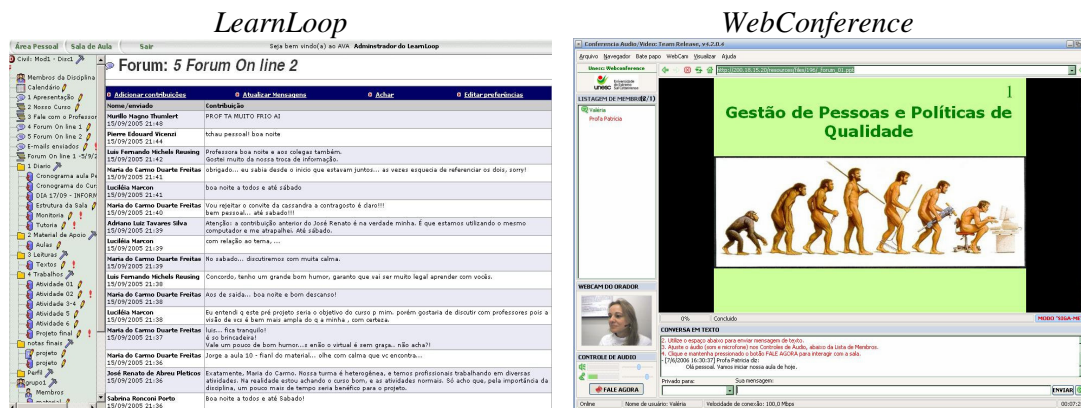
LearnLoop

WebConference

Área Pessoal | Sala de Aula | Sair

Seja bem vindo(a) ao AVA Administrador do LearnLoop

Civil: Mod1 - Disc1
Membros da Disciplina
Calendário
1 Apresentação
2 Nosso Curso
3 Fale com o Professor
4 Forum On line 1
5 Forum On line 2
E-mails enviados
Forum On line 1 -5/9/2
1 Diario
Cronograma aula Pe
Cronograma do Cur
DIA 17/09 - INFORM
Estrutura da Sala
Monitoria
Tutoria
2 Material de Apoio
Aulas
3 Leituras
Textos
4 Trabalhos
Atividade 01
Atividade 02
Atividade 3-4
Atividade 5
Atividade 6
Projeto final
notas finais
projeto
projeto
Perfil
grupo1
Membros
material

Forum: 5 Forum On line 2

Adicionar contribuições | Atualizar Mensagens | Achar | Editar preferências

| Nome/enviado | Contribuição |
|---|---|
| Murillo Magno Thumlert 15/09/2005 21:48 | PROF TA MUITO FRIO AI |
| Pierre Edouard Vicenzi 15/09/2005 21:44 | tchau pessoal! boa noite |
| Luis Fernando Michels Reusing 15/09/2005 21:42 | Professora boa noite e aos colegas também. Gostei muito da nossa troca de informação. |
| Maria do Carmo Duarte Freitas 15/09/2005 21:41 | obrigado... eu sabia desde o inicio que estavam juntos... as vezes esquecia de referenciar os dois, sorry! |
| Lucléia Marcon 15/09/2005 21:41 | boa noite a todos e até sábado |
| Maria do Carmo Duarte Freitas 15/09/2005 21:40 | Vou rejeitar o convite da cassandra a contragosto é claro!!! bem pessoal... até sabado!!! |
| Adriano Luiz Tavares Silva 15/09/2005 21:39 | Atenção: a contribuição anterior do José Renato é na verdade minha. É que estamos utilizando o mesmo computador e me atrapalhei. Até sábado. |
| Lucléia Marcon 15/09/2005 21:39 | com relação ao tema, ... |
| Maria do Carmo Duarte Freitas 15/09/2005 21:39 | No sabado... discutiremos com muita calma. |
| Luis Fernando Michels Reusing 15/09/2005 21:38 | Concordo, tenho um grande bom humor, garanto que vai ser muito legal aprender com vocês. |
| Maria do Carmo Duarte Freitas 15/09/2005 21:38 | Aos de saida... boa noite e bom descanso! |
| Lucléia Marcon 15/09/2005 21:38 | Eu entendi q este pré projeto seria o objetivo do curso p mim. porém gostaria de discutir com professores pois a visão de vcs é bem mais ampla do q a minha , com certeza. |
| Maria do Carmo Duarte Freitas 15/09/2005 21:37 | luis... fica tranquilo! é so brincadeira! Vale um pouco de bom humor...s então o virtual é sem graça... não acha?! |
| Maria do Carmo Duarte Freitas 15/09/2005 21:36 | Jorge a aula 10 - final do material... olhe com calma que vc encontra... |
| José Renato de Abreu Pieticos 15/09/2005 21:36 | Exatamente, Maria do Carmo. Nossa turma é heterogênea, e temos profissionais trabalhando em diversas atividades. Na realidade estou achando o curso bom, e as atividades normais. Só acho que, pela importância da disciplina, um pouco mais de tempo seria benéfico para o projeto. |
| Sabrina Ronconi Porto 15/09/2005 21:35 | Boa noite a todos e até Sabado! |

Conferencia Audio/Video: Team Release, v4.2.0.4
Arquivo Navegador Bate papo WebCam Visualizar Ajuda
Unesc: Webconference
LISTAGEM DE MEMBROS(2/1)
Valeria
Profa Patricia
WEBCAM DO ORADOR
CONTROLE DE AUDIO
FALE AGORA

1
Gestão de Pessoas e Políticas de Qualidade

0% Concluido
MODO "SIGA-ME"

CONVERSA EM TEXTO
2. Utilize o espaço abaixo para enviar mensagem de texto.
3. Ajuste o áudio (som e microfone) nos Controles de Áudio, abaixo da Lista de Membros.
4. Clique e mantenha pressionado o botão FALE AGORA para interagir com a sala.
- [7/6/2006 16:30:37] Profa Patricia diz:
Olá pessoal. Vamos iniciar nossa aula de hoje.

Privado para: | Sua mensagem: | ENVIAR

Online | Nome de usuário: Valeria | Velocidade de conexão: 100,0 Mbps | 00:07:2